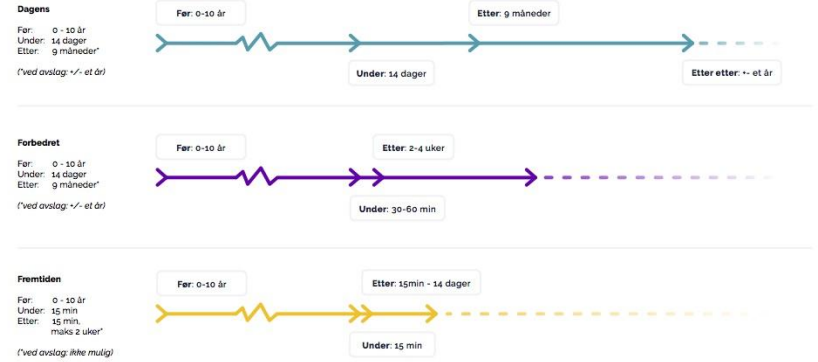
Dagens

Før: 0 - 10 år
Under: 14 dager
Etter: 9 måneder*

(*ved avslag: +/- et år)

Før: 0-10 år

Etter: 9 måneder

Under: 14 dager

Etter etter: +- et år

Forbedret

Før: 0 - 10 år
Under: 14 dager
Etter: 9 måneder*

(*ved avslag: +/- et år)

Før: 0-10 år

Etter: 2-4 uker

Under: 30-60 min

Fremtiden

Før: 0 - 10 år
Under: 15 min
Etter: 15 min, maks 2 uker*

(*ved avslag: ikke mulig)

Før: 0-10 år

Etter: 15min - 14 dager

Under: 15 min